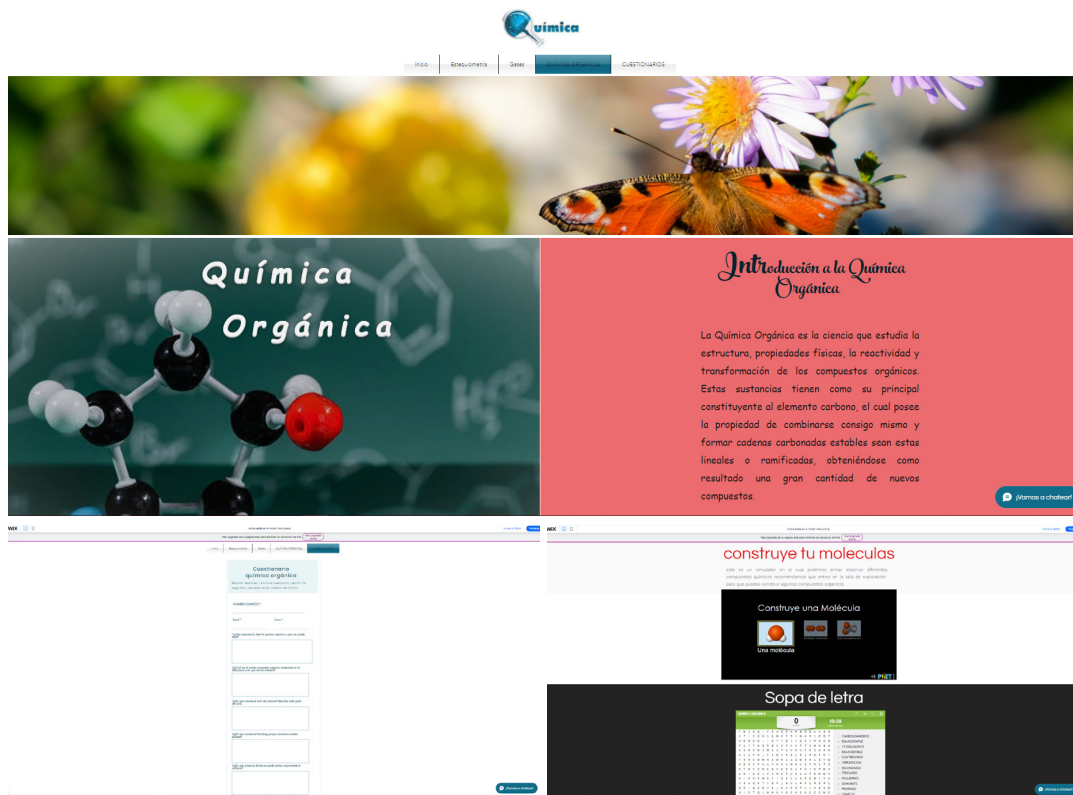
Química

Inicio | Estequiometría | Gases | QUÍMICA ORGÁNICA | CUESTIONARIOS

Química Orgánica

Introducción a la Química Orgánica

La Química Orgánica es la ciencia que estudia la estructura, propiedades físicas, la reactividad y transformación de los compuestos orgánicos. Estas sustancias tienen como su principal constituyente al elemento carbono, el cual posee la propiedad de combinarse consigo mismo y formar cadenas carbonadas estables sean estas lineales o ramificadas, obteniéndose como resultado una gran cantidad de nuevos compuestos.

¡Vamos a chatear!

WIX

Cuestionario química orgánica

NOMBRE COMPLETO *

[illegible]

¡Vamos a chatear!

WIX

construye tu moleculas

este es un simulador en el cual podemos armar observar diferentes compuestos químicos recomendamos que entres en la sala de exploración para que puedas construir algunos compuestos orgánicos.

Construye una Molécula

Una molécula

PhET

Sopa de letra

0

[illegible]

¡Vamos a chatear!